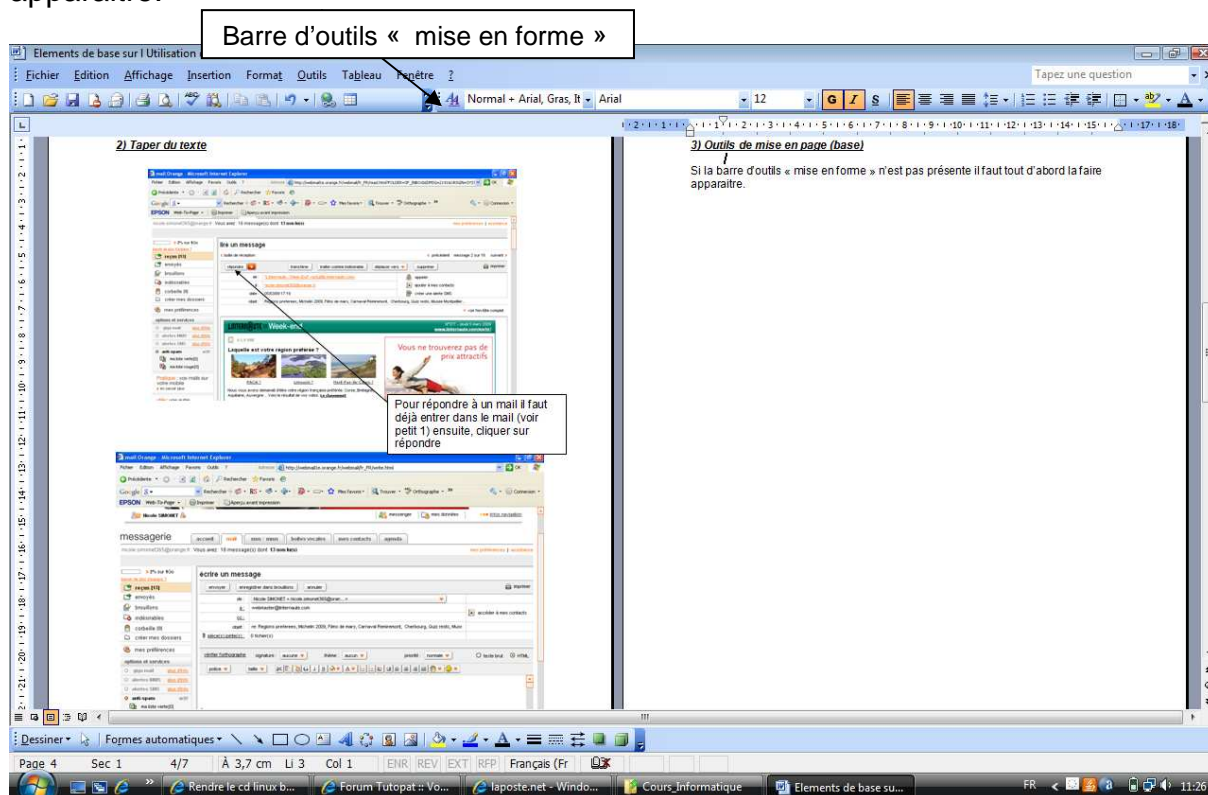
apparaitre.

Barre d'outils « mise en forme »

Elements de base sur l Utilisation

Fichier Edition Affichage Insertion Format Outils Tableau Fenêtre ?

Tapez une question

Normal + Arial, Gras, It Arial 12

2) Taper du texte

Pour répondre à un mail il faut déjà entrer dans le mail (voir petit 1) ensuite, cliquer sur répondre

3) Outils de mise en page (base)

Si la barre d'outils « mise en forme » n'est pas présente il faut tout d'abord la faire apparaitre.

lire un message

Vous ne trouverez pas de prix attractifs

messagerie

ecrire un message

Dessiner Formes automatiques

Page 4 Sec 1 4/7 À 3,7 cm Li 3 Col 1 ENR REV EXT RFP Français (Fr

Rendre le cd linux b... Forum Tutopat :: Vo... laposte.net - Windo... Cours_Informatique Elements de base su... FR 11:26